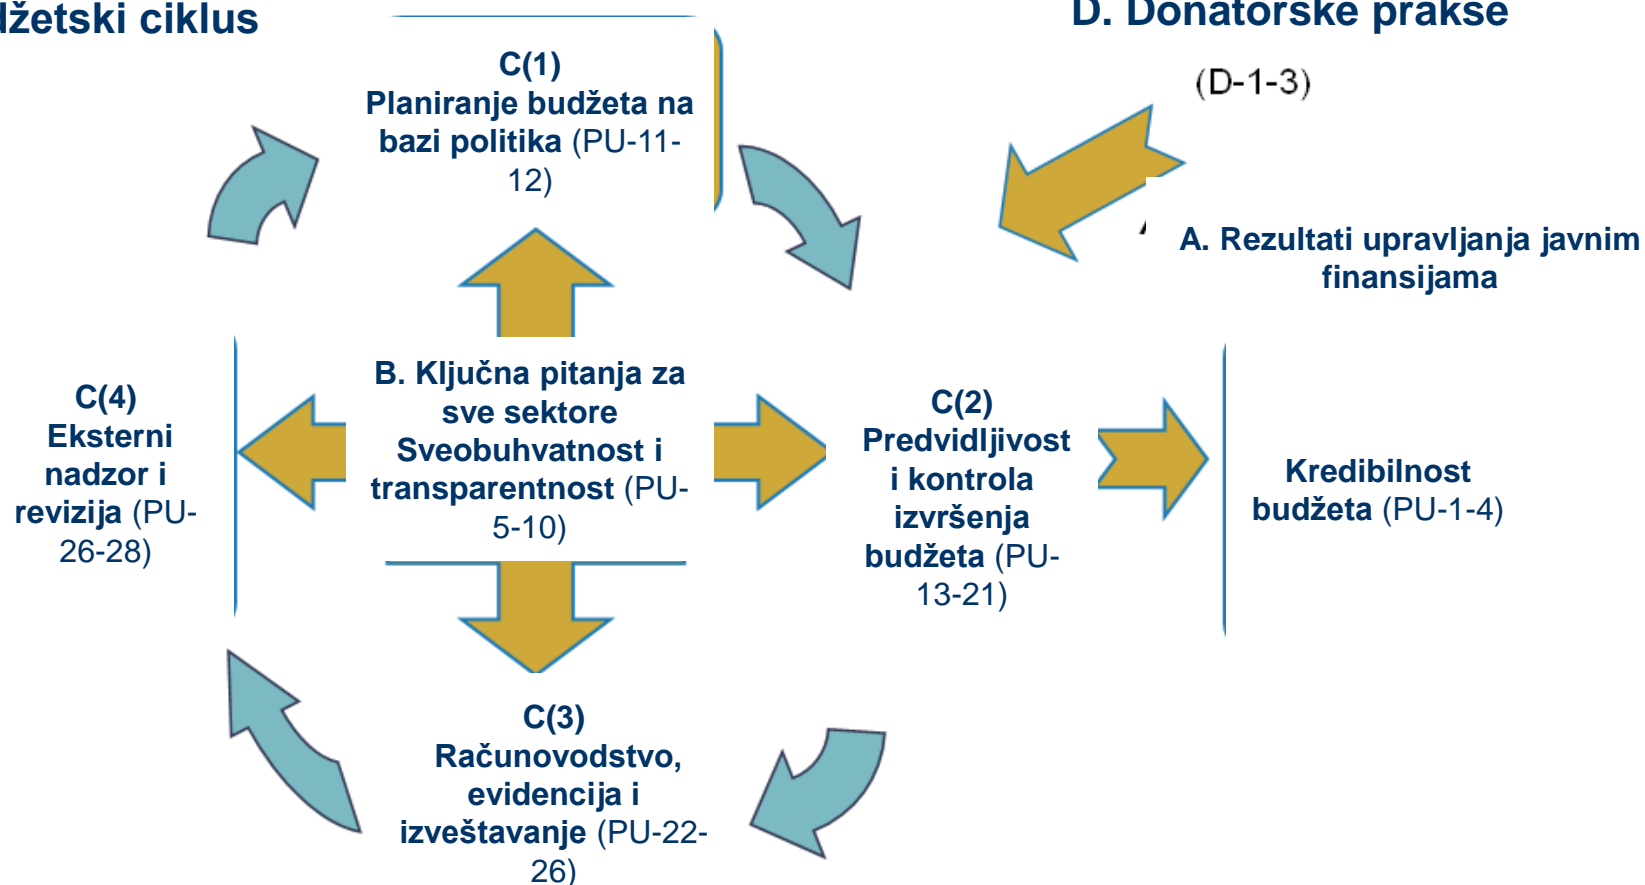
džetski ciklus

D. Donatorske prakse

(D-1-3)

C(1)
Planiranje budžeta na bazi politika (PU-11-12)

A. Rezultati upravljanja javnim finansijama

C(4)
Eksterni nadzor i revizija (PU-26-28)

B. Ključna pitanja za sve sektore Sveobuhvatnost i transparentnost (PU-5-10)

C(2)
Predvidljivost i kontrola izvršenja budžeta (PU-13-21)

Kredibilnost budžeta (PU-1-4)

C(3)
Računovodstvo, evidencija i izveštavanje (PU-22-26)